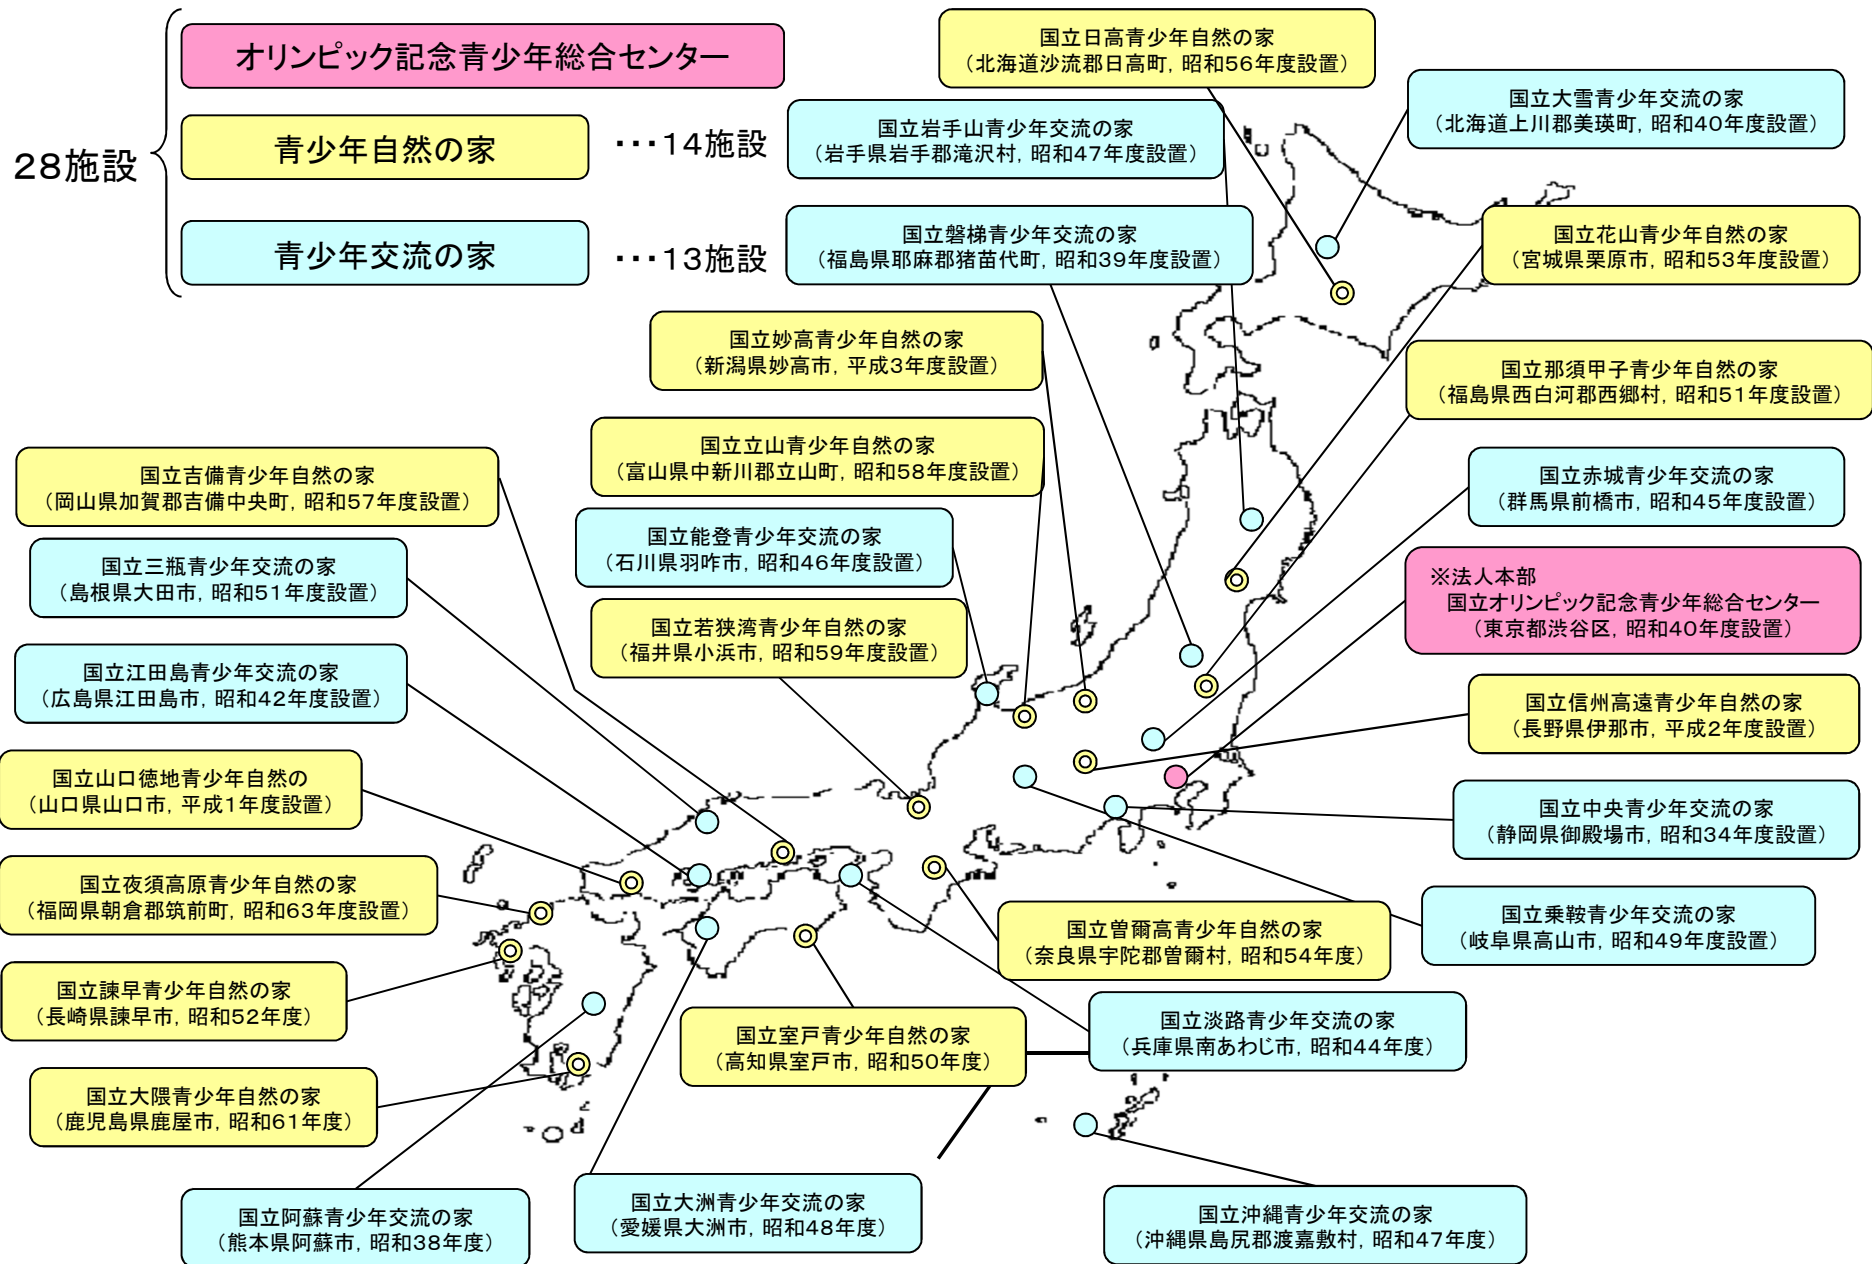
28施設

オリンピック記念青少年総合センター

青少年自然の家 ・・・14施設

青少年交流の家 ・・・13施設

国立日高青少年自然の家
（北海道沙流郡日高町，昭和56年度設置）

国立大雪青少年交流の家
（北海道上川郡美瑛町，昭和40年度設置）

国立岩手山青少年交流の家
（岩手県岩手郡滝沢村，昭和47年度設置）

国立磐梯青少年交流の家
（福島県耶麻郡猪苗代町，昭和39年度設置）

国立花山青少年自然の家
（宮城県栗原市，昭和53年度設置）

国立妙高青少年自然の家
（新潟県妙高市，平成3年度設置）

国立那須甲子青少年自然の家
（福島県西白河郡西郷村，昭和51年度設置）

国立立山青少年自然の家
（富山県中新川郡立山町，昭和58年度設置）

国立吉備青少年自然の家
（岡山県加賀郡吉備中央町，昭和57年度設置）

国立赤城青少年交流の家
（群馬県前橋市，昭和45年度設置）

国立能登青少年交流の家
（石川県羽咋市，昭和46年度設置）

国立三瓶青少年交流の家
（島根県大田市，昭和51年度設置）

※法人本部
国立オリンピック記念青少年総合センター
（東京都渋谷区，昭和40年度設置）

国立若狭湾青少年自然の家
（福井県小浜市，昭和59年度設置）

国立江田島青少年交流の家
（広島県江田島市，昭和42年度設置）

国立信州高遠青少年自然の家
（長野県伊那市，平成2年度設置）

国立山口徳地青少年自然の
（山口県山口市，平成1年度設置）

国立中央青少年交流の家
（静岡県御殿場市，昭和34年度設置）

国立夜須高原青少年自然の家
（福岡県朝倉郡筑前町，昭和63年度設置）

国立曽爾高原青少年自然の家
（奈良県宇陀郡曽爾村，昭和54年度）

国立乗鞍青少年交流の家
（岐阜県高山市，昭和49年度設置）

国立諫早青少年自然の家
（長崎県諫早市，昭和52年度）

国立淡路青少年交流の家
（兵庫県南あわじ市，昭和44年度）

国立室戸青少年自然の家
（高知県室戸市，昭和50年度）

国立大隅青少年自然の家
（鹿児島県鹿屋市，昭和61年度）

国立阿蘇青少年交流の家
（熊本県阿蘇市，昭和38年度）

国立大洲青少年交流の家
（愛媛県大洲市，昭和48年度）

国立沖縄青少年交流の家
（沖縄県島尻郡渡嘉敷村，昭和47年度）